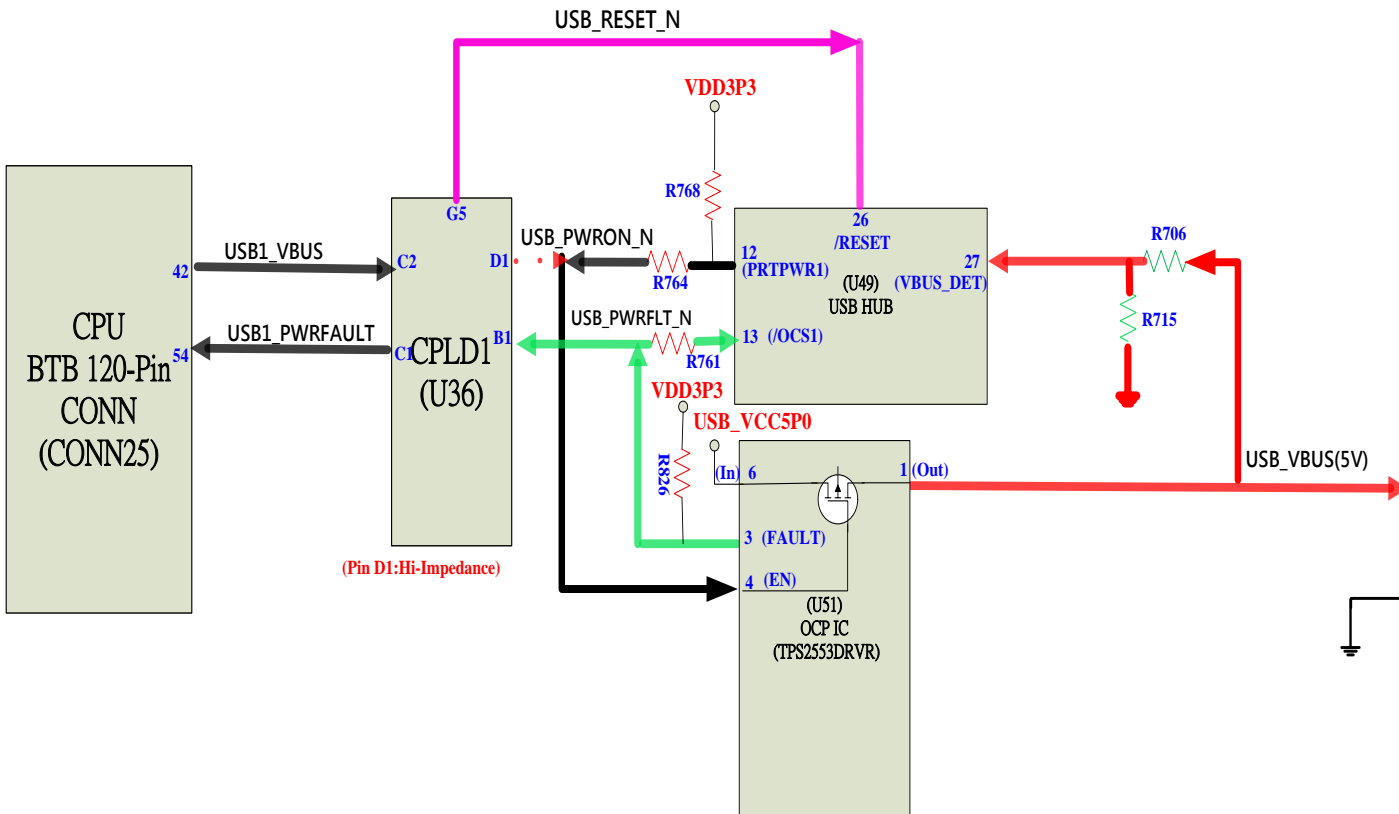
USB_RESET_N

VDD3P3

R768

26
/RESET

CPU
BTB 120-Pin
CONN
(CONN25)

USB1_VBUS

42

C2

USB1_PWRFAULT

54

C1

G5

CPLD1
(U36)

D1

B1

(Pin D1:Hi-Impedance)

USB_PWRON_N

R764

12
(PRTPWR1)

(U49)
USB HUB

27
(VBUS_DET)

R706

R715

USB_PWRFLT_N

R761

13 (/OCS1)

VDD3P3

USB_VCC5P0

R826

(In) 6

1 (Out)

USB_VBUS(5V)

3 (FAULT)

4 (EN)

(U51)
OCP IC
(TPS2553DRVR)